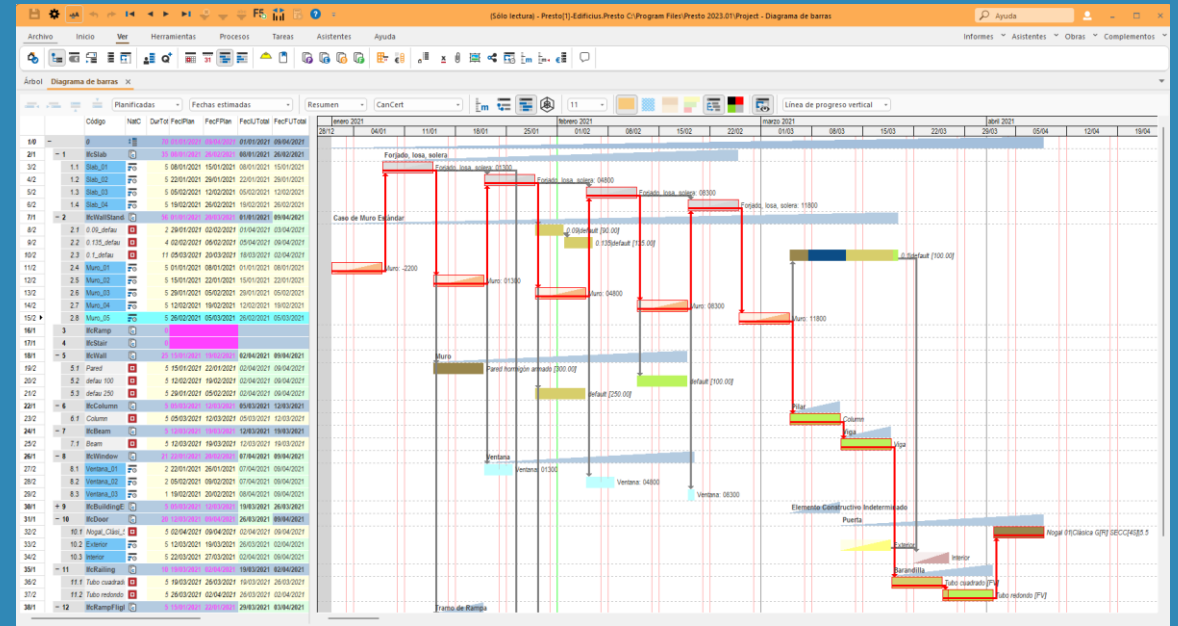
(Sólo lectura) - Presto[1]-Edificius.Presto C:\Program Files\Presto 2023.01\Project - Diagrama de barras

Ayuda

Archivo Inicio Ver Herramientas Procesos Tareas Asistentes Ayuda

Informes Asistentes Obras Complementos

Árbol Diagrama de barras

Planificadas Fechas estimadas Resumen CanCert 11 Línea de progreso vertical

| | | Código | NatC | DurTot | FecIPlan | FecFPlan | FecIJTotal | FecFJTotal |
|---|---|---|---|---|---|---|---|---|
| 1/0 | − | 0 | | 70 | 01/01/2021 | 09/04/2021 | 01/01/2021 | 09/04/2021 |
| 2/1 | − 1 | IfcSlab | | 35 | 08/01/2021 | 26/02/2021 | 08/01/2021 | 26/02/2021 |
| 3/2 | 1.1 | Slab_01 | | 5 | 08/01/2021 | 15/01/2021 | 08/01/2021 | 15/01/2021 |
| 4/2 | 1.2 | Slab_02 | | 5 | 22/01/2021 | 29/01/2021 | 22/01/2021 | 29/01/2021 |
| 5/2 | 1.3 | Slab_03 | | 5 | 05/02/2021 | 12/02/2021 | 05/02/2021 | 12/02/2021 |
| 6/2 | 1.4 | Slab_04 | | 5 | 19/02/2021 | 26/02/2021 | 19/02/2021 | 26/02/2021 |
| 7/1 | − 2 | IfcWallStand | | 35 | 01/01/2021 | 26/03/2021 | 01/01/2021 | 09/04/2021 |
| 8/2 | 2.1 | 0.09_defau | | 2 | 29/01/2021 | 02/02/2021 | 01/04/2021 | 03/04/2021 |
| 9/2 | 2.2 | 0.135_defau | | 4 | 02/02/2021 | 06/02/2021 | 05/04/2021 | 09/04/2021 |
| 10/2 | 2.3 | 0.1_defau | | 11 | 03/03/2021 | 20/03/2021 | 18/03/2021 | 02/04/2021 |
| 11/2 | 2.4 | Muro_01 | | 5 | 01/01/2021 | 08/01/2021 | 01/01/2021 | 08/01/2021 |
| 12/2 | 2.5 | Muro_02 | | 5 | 15/01/2021 | 22/01/2021 | 15/01/2021 | 22/01/2021 |
| 13/2 | 2.6 | Muro_03 | | 5 | 29/01/2021 | 05/02/2021 | 29/01/2021 | 05/02/2021 |
| 14/2 | 2.7 | Muro_04 | | 5 | 12/02/2021 | 19/02/2021 | 12/02/2021 | 19/02/2021 |
| 15/2 | 2.8 | Muro_05 | | 5 | 26/02/2021 | 05/03/2021 | 26/02/2021 | 05/03/2021 |
| 16/1 | 3 | IfcRamp | | 0 | | | | |
| 17/1 | 4 | IfcStair | | 0 | | | | |
| 18/1 | − 5 | IfcWall | | 25 | 15/01/2021 | 22/01/2021 | 02/04/2021 | 09/04/2021 |
| 19/2 | 5.1 | Pared | | 5 | 15/01/2021 | 22/01/2021 | 02/04/2021 | 09/04/2021 |
| 20/2 | 5.2 | defau 100 | | 5 | 12/02/2021 | 19/02/2021 | 02/04/2021 | 09/04/2021 |
| 21/2 | 5.3 | defau 250 | | 5 | 29/01/2021 | 05/02/2021 | 02/04/2021 | 09/04/2021 |
| 22/1 | − 6 | IfcColumn | | 5 | 05/03/2021 | 12/03/2021 | 05/03/2021 | 12/03/2021 |
| 23/2 | 6.1 | Column | | 5 | 05/03/2021 | 12/03/2021 | 05/03/2021 | 12/03/2021 |
| 24/1 | − 7 | IfcBeam | | 5 | 12/03/2021 | 19/03/2021 | 12/03/2021 | 19/03/2021 |
| 25/2 | 7.1 | Beam | | 5 | 12/03/2021 | 19/03/2021 | 12/03/2021 | 19/03/2021 |
| 26/1 | − 8 | IfcWindow | | 21 | 22/01/2021 | 19/02/2021 | 07/04/2021 | 09/04/2021 |
| 27/2 | 8.1 | Ventana_01 | | 2 | 22/01/2021 | 26/01/2021 | 07/04/2021 | 09/04/2021 |
| 28/2 | 8.2 | Ventana_02 | | 2 | 05/02/2021 | 09/02/2021 | 07/04/2021 | 09/04/2021 |
| 29/2 | 8.3 | Ventana_03 | | 1 | 19/02/2021 | 20/02/2021 | 08/04/2021 | 09/04/2021 |
| 30/1 | + 9 | IfcBuildingE | | 5 | 12/03/2021 | 19/03/2021 | 19/03/2021 | 26/03/2021 |
| 31/1 | − 10 | IfcDoor | | 20 | 12/03/2021 | 09/04/2021 | 26/03/2021 | 09/04/2021 |
| 32/2 | 10.1 | Nogal_Clási_( | | 5 | 02/04/2021 | 09/04/2021 | 02/04/2021 | 09/04/2021 |
| 33/2 | 10.2 | Exterior | | 5 | 12/03/2021 | 19/03/2021 | 26/03/2021 | 02/04/2021 |
| 34/2 | 10.3 | Interior | | 5 | 22/03/2021 | 27/03/2021 | 02/04/2021 | 09/04/2021 |
| 35/1 | − 11 | IfcRailing | | 10 | 19/03/2021 | 02/04/2021 | 19/03/2021 | 02/04/2021 |
| 36/2 | 11.1 | Tubo cuadrado | | 5 | 19/03/2021 | 26/03/2021 | 19/03/2021 | 26/03/2021 |
| 37/2 | 11.2 | Tubo redondo | | 5 | 26/03/2021 | 02/04/2021 | 26/03/2021 | 02/04/2021 |
| 38/1 | − 12 | IfcRampFligl | | 5 | 22/03/2021 | 26/03/2021 | 29/03/2021 | 02/04/2021 |

enero 2021 febrero 2021 marzo 2021 abril 2021
28/12 04/01 11/01 18/01 25/01 01/02 08/02 15/02 22/02 01/03 08/03 15/03 22/03 29/03 05/04 12/04 19/04

Forjado, losa, solera
Forjado, losa, solera: 01300
Forjado, losa, solera: 04800
Forjado, losa, solera: 08300
Forjado, losa, solera: 11800
Caso de Muro Estándar
0.09default [90.00]
0.135default [135.00]
0.1default [100.00]
Muro: -2200
Muro: 01300
Muro: 04800
Muro: 08300
Muro: 11800
Muro
Pared hormigón armado [300.00]
default [100.00]
default [250.00]
Pilar
Column
Viga
Viga
Ventana
Ventana: 01300
Ventana: 04800
Ventana: 08300
Elemento Constructivo Indeterminado
Puerta
Nogal 01(Clásica G[R] SECC[45]5.5
Exterior
Interior
Barandilla
Tubo cuadrado [FV]
Tubo redondo [FV]
Tramo de Rampa